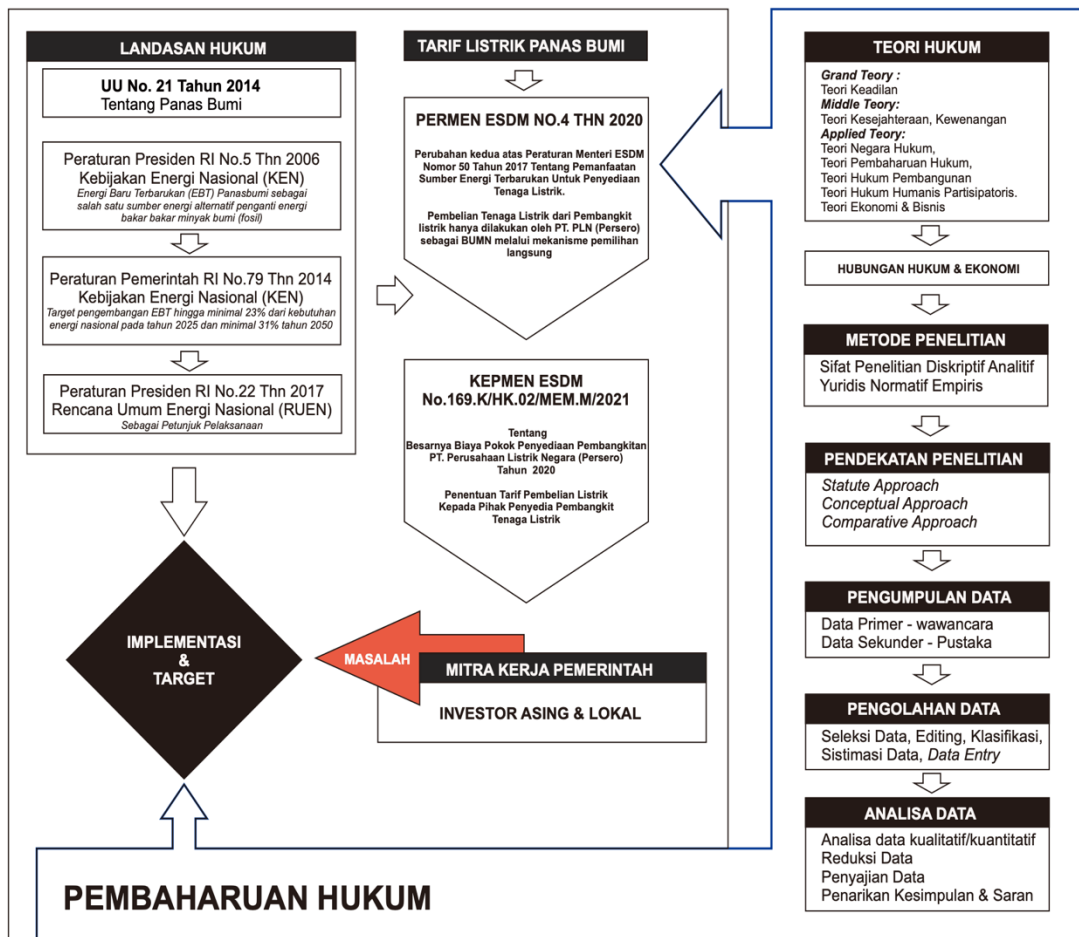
LANDASAN HUKUM

UU No. 21 Tahun 2014
Tentang Panas Bumi

Peraturan Presiden RI No.5 Thn 2006
Kebijakan Energi Nasional (KEN)
Energi Baru Terbarukan (EBT) Panasbumi sebagai salah satu sumber energi alternatif penganti energi bakar bakar minyak bumi (fosil)

Peraturan Pemerintah RI No.79 Thn 2014
Kebijakan Energi Nasional (KEN)
Target pengembangan EBT hingga minimal 23% dari kebutuhan energi nasional pada tahun 2025 dan minimal 31% tahun 2050

Peraturan Presiden RI No.22 Thn 2017
Rencana Umum Energi Nasional (RUEN)
Sebagai Petunjuk Pelaksanaan

TARIF LISTRIK PANAS BUMI

PERMEN ESDM NO.4 THN 2020

Perubahan kedua atas Peraturan Menteri ESDM Nomor 50 Tahun 2017 Tentang Pemanfaatan Sumber Energi Terbarukan Untuk Penyediaan Tenaga Listrik.

Pembelian Tenaga Listrik dari Pembangkit listrik hanya dilakukan oleh PT. PLN (Persero) sebagai BUMN melalui mekanisme pemilihan langsung

KEPMEN ESDM
No.169.K/HK.02/MEM.M/2021

Tentang
Besarnya Biaya Pokok Penyediaan Pembangkitan PT. Perusahaan Listrik Negara (Persero) Tahun 2020

Penentuan Tarif Pembelian Listrik Kepada Pihak Penyedia Pembangkit Tenaga Listrik

IMPLEMENTASI
&
TARGET

MASALAH

MITRA KERJA PEMERINTAH

INVESTOR ASING & LOKAL

PEMBAHARUAN HUKUM

TEORI HUKUM

Grand Teory :
Teori Keadilan
Middle Teory:
Teori Kesejahteraan, Kewenangan
Applied Teory:
Teori Negara Hukum,
Teori Pembaharuan Hukum,
Teori Hukum Pembangunan
Teori Hukum Humanis Partisipatoris.
Teori Ekonomi & Bisnis

HUBUNGAN HUKUM & EKONOMI

METODE PENELITIAN

Sifat Penelitian Diskriptif Analitif
Yuridis Normatif Empiris

PENDEKATAN PENELITIAN

Statute Approach
Conceptual Approach
Comparative Approach

PENGUMPULAN DATA

Data Primer - wawancara
Data Sekunder - Pustaka

PENGOLAHAN DATA

Seleksi Data, Editing, Klasifikasi, Sistimasi Data, Data Entry

ANALISA DATA

Analisa data kualitatif/kuantitatif
Reduksi Data
Penyajian Data
Penarikan Kesimpulan & Saran